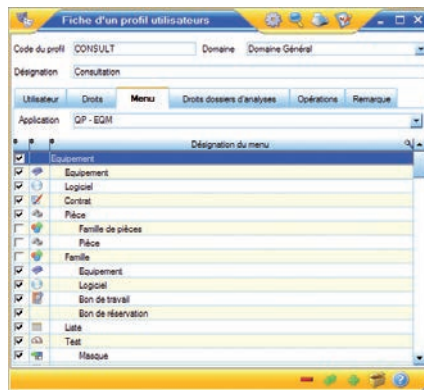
Fiche d'un profil utilisateurs

Code du profil CONSULT Domaine Domaine Général

Désignation Consultation

Utilisateur Droits Menu Droits dossiers d'analyses Opérations Remarque

Application QP - EQM

Désignation du menu

Equipement
Equipement
Logiciel
Contrat
Pièce
Famille de pièces
Pièce
Famille
Equipement
Logiciel
Bon de travail
Bon de réservation
Liste
Test
Masque